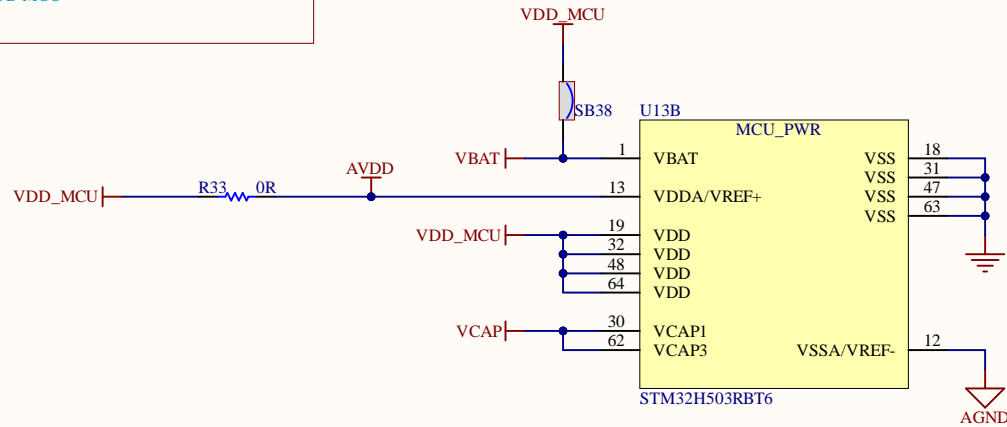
VDD_MCU

SB38

U13B

MCU_PWR

VBAT
1
VBAT
VSS
18
VSS
31
VSS
47
VSS
63

VDD_MCU
R33
0R
AVDD
13
VDDA/VREF+

VDD_MCU
19
VDD
32
VDD
48
VDD
64
VDD

VCAP
30
VCAP1
62
VCAP3
VSSA/VREF-
12

STM32H503RBT6

AGND